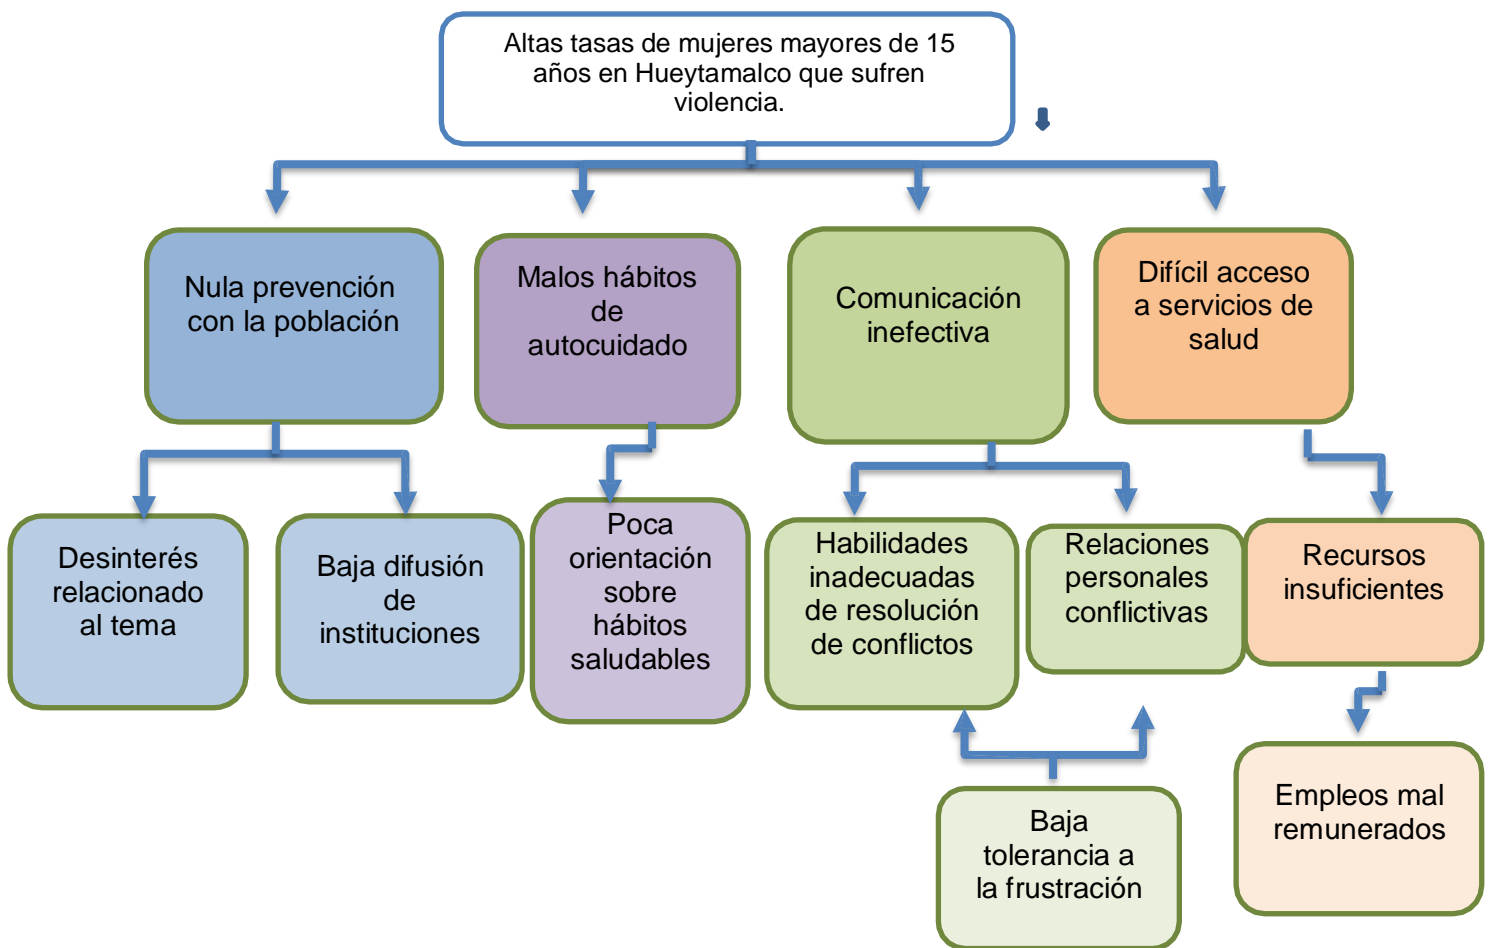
Altas tasas de mujeres mayores de 15 años en Hueytamalco que sufren violencia.

Nula prevención con la población

Malos hábitos de autocuidado

Comunicación inefectiva

Difícil acceso a servicios de salud

Desinterés relacionado al tema

Baja difusión de instituciones

Poca orientación sobre hábitos saludables

Habilidades inadecuadas de resolución de conflictos

Relaciones personales conflictivas

Recursos insuficientes

Baja tolerancia a la frustración

Empleos mal remunerados